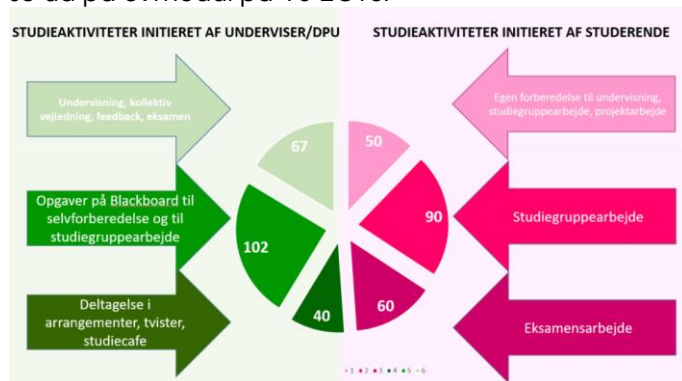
STUDIEAKTIVITETER INITIERET AF UNDERVISER/DPU

STUDIEAKTIVITETER INITIERET AF STUDERENDE

Undervisning, kollektiv vejledning, feedback, eksamen

Opgaver på Blackboard til selvforberedelse og til studiegruppearbejde

Deltagelse i arrangementer, tvister, studiecafe

67

102

40

50

90

60

Egen forberedelse til undervisning, studiegruppearbejde, projektarbejde

Studiegruppearbejde

Eksamensarbejde

1 2 3 4 5 6